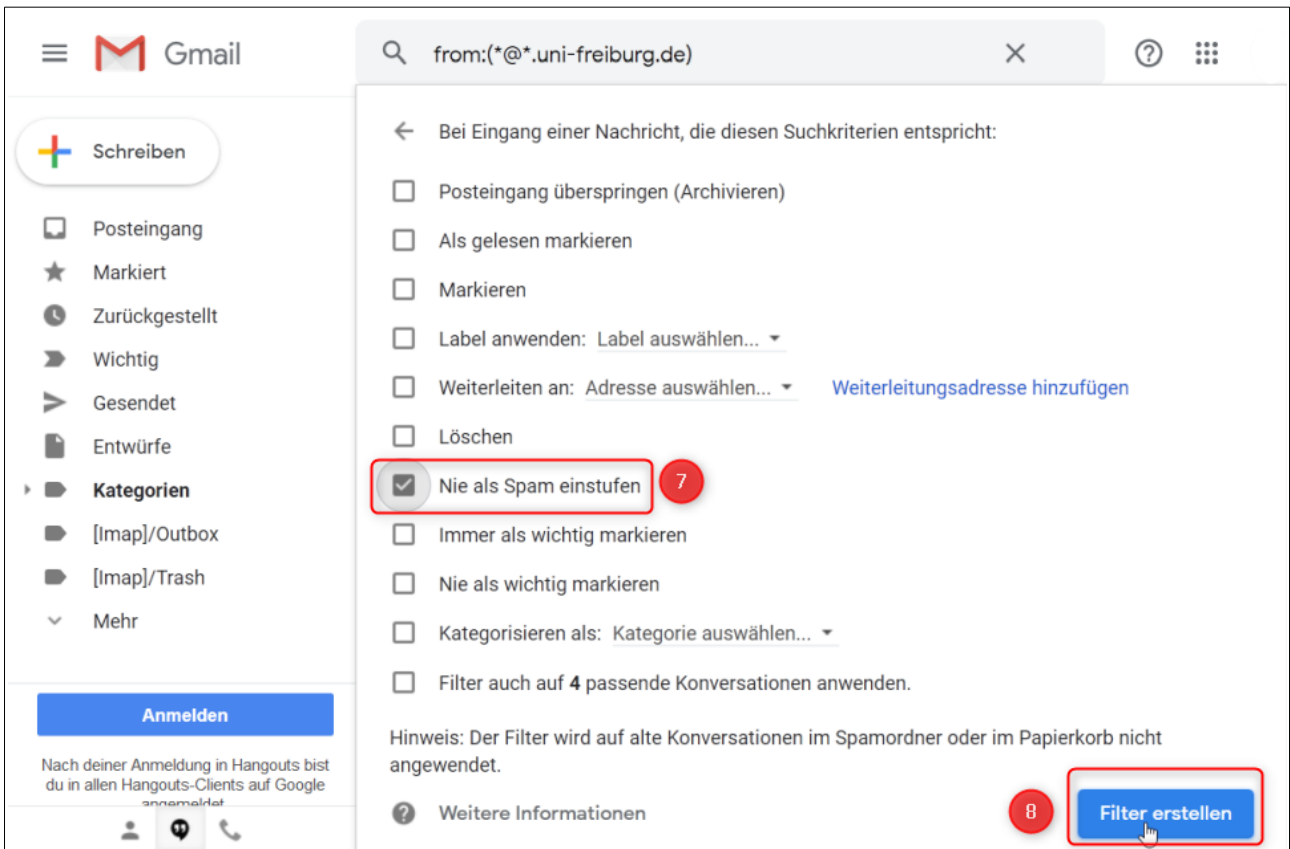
Gmail

from:(*@*.uni-freiburg.de)

Schreiben

Posteingang
Markiert
Zurückgestellt
Wichtig
Gesendet
Entwürfe
Kategorien
[Imap]/Outbox
[Imap]/Trash
Mehr

Anmelden

Nach deiner Anmeldung in Hangouts bist du in allen Hangouts-Clients auf Google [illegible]

Bei Eingang einer Nachricht, die diesen Suchkriterien entspricht:

Posteingang überspringen (Archivieren)
Als gelesen markieren
Markieren
Label anwenden: Label auswählen...
Weiterleiten an: Adresse auswählen... Weiterleitungsadresse hinzufügen
Löschen
Nie als Spam einstufen 7
Immer als wichtig markieren
Nie als wichtig markieren
Kategorisieren als: Kategorie auswählen...
Filter auch auf 4 passende Konversationen anwenden.

Hinweis: Der Filter wird auf alte Konversationen im Spamordner oder im Papierkorb nicht angewendet.

Weitere Informationen

8 Filter erstellen